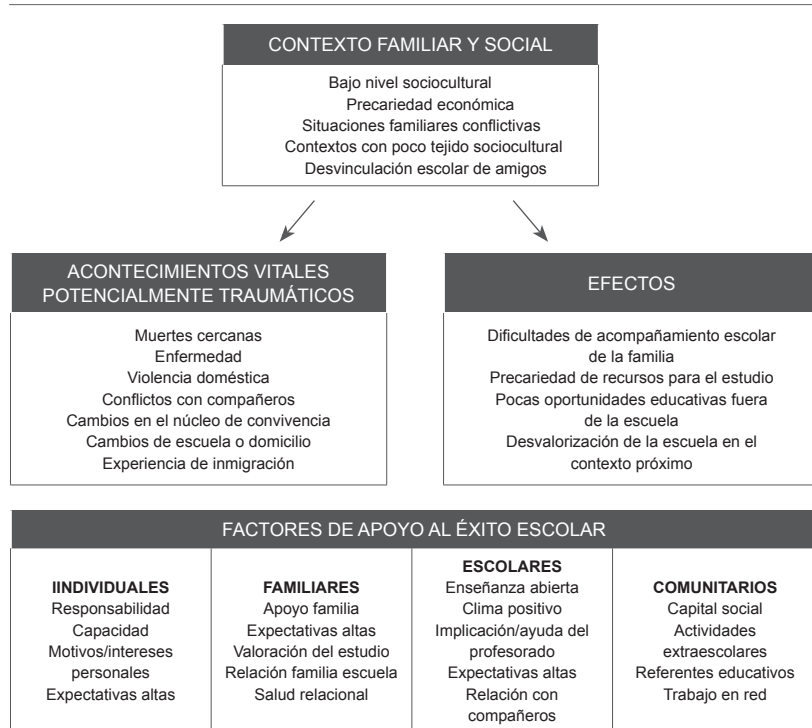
CONTEXTO FAMILIAR Y SOCIAL

Bajo nivel sociocultural
Precariedad económica
Situaciones familiares conflictivas
Contextos con poco tejido sociocultural
Desvinculación escolar de amigos

ACONTECIMIENTOS VITALES POTENCIALMENTE TRAUMÁTICOS

Muertes cercanas
Enfermedad
Violencia doméstica
Conflictos con compañeros
Cambios en el núcleo de convivencia
Cambios de escuela o domicilio
Experiencia de inmigración

EFECTOS

Dificultades de acompañamiento escolar de la familia
Precariedad de recursos para el estudio
Pocas oportunidades educativas fuera de la escuela
Desvalorización de la escuela en el contexto próximo

FACTORES DE APOYO AL ÉXITO ESCOLAR

IINDIVIDUALES
Responsabilidad
Capacidad
Motivos/intereses personales
Expectativas altas

FAMILIARES
Apoyo familia
Expectativas altas
Valoración del estudio
Relación familia escuela
Salud relacional

ESCOLARES
Enseñanza abierta
Clima positivo
Implicación/ayuda del profesorado
Expectativas altas
Relación con compañeros

COMUNITARIOS
Capital social
Actividades extraescolares
Referentes educativos
Trabajo en red